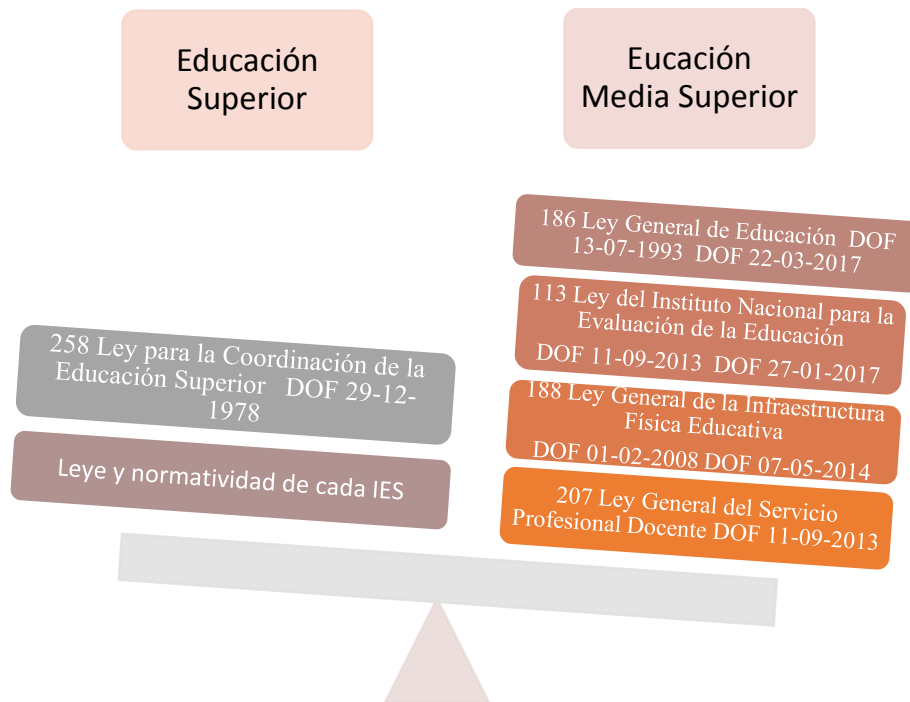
Educación Superior

Eucación Media Superior

258 Ley para la Coordinación de la Educación Superior DOF 29-12-1978

Leye y normatividad de cada IES

186 Ley General de Educación DOF 13-07-1993 DOF 22-03-2017

113 Ley del Instituto Nacional para la Evaluación de la Educación DOF 11-09-2013 DOF 27-01-2017

188 Ley General de la Infraestructura Física Educativa DOF 01-02-2008 DOF 07-05-2014

207 Ley General del Servicio Profesional Docente DOF 11-09-2013